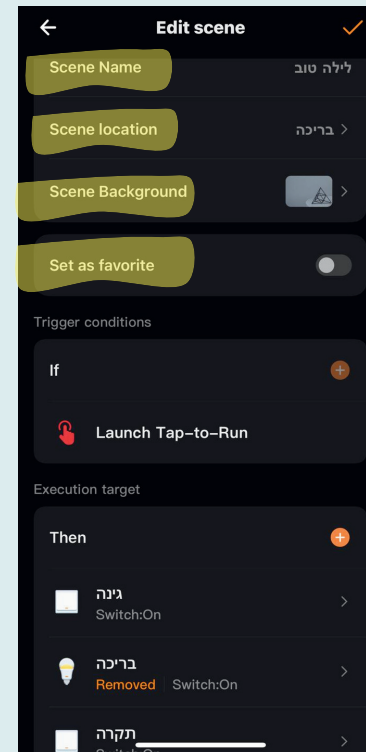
Edit scene

Scene Name
לילה טוב

Scene location
בריכה

Scene Background

Set as favorite

Trigger conditions

If

Launch Tap-to-Run

Execution target

Then

גינה
Switch:On

בריכה
Removed | Switch:On

תקרה
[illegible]